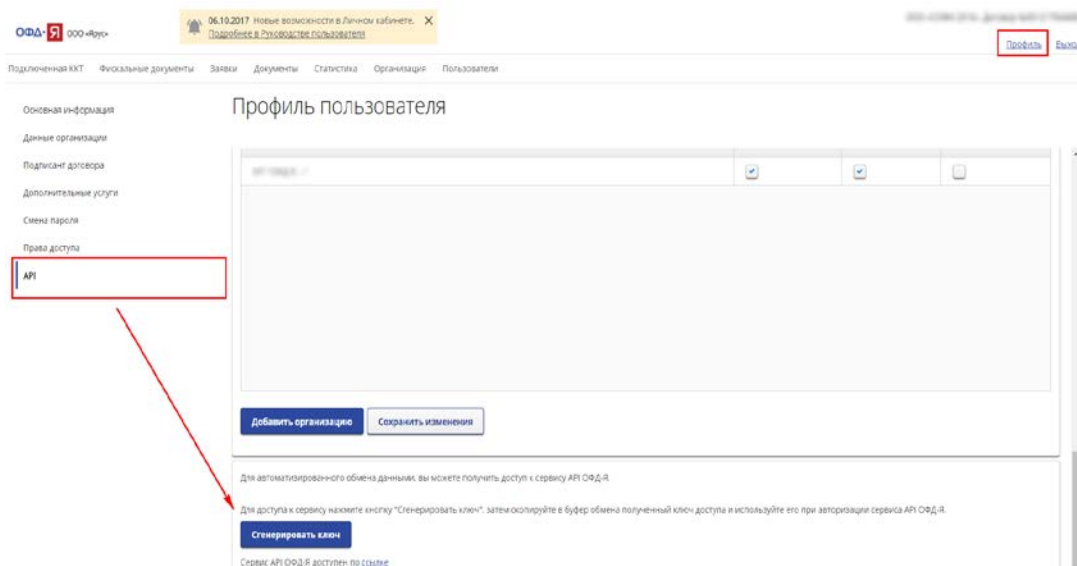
ОФД-Я ООО «Ярус»

06.10.2017 Новые возможности в Личном кабинете. Подробнее в Руководстве пользователя

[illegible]

Профиль Выхо

Подключенная ККТ Фискальные документы Заявки Документы Статистика Организация Пользователи

Основная информация
Данные организации
Подписант договора
Дополнительные услуги
Смена пароля
Права доступа
API

Профиль пользователя

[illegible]

Добавить организацию Сохранить изменения

Для автоматизированного обмена данными, вы можете получить доступ к сервису API ОФД-Я.

Для доступа к сервису нажмите кнопку "Сгенерировать ключ", затем скопируйте в буфер обмена полученный ключ доступа и используйте его при авторизации сервиса API ОФД-Я.

Сгенерировать ключ

Сервис API ОФД-Я доступен по ссылке